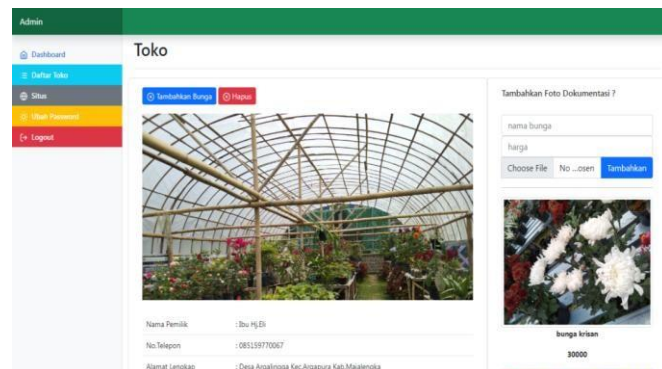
Admin

Dashboard
Daftar Toko
Situs
Ubah Password
Logout

Toko

Tambahkan Bunga
Hapus

| Nama Pemilik | : Ibu Hj.Eli |
|---|---|
| No.Telepon | : 085159770067 |
| Alamat Lengkap | : Desa Argalingga Kec.Argapura Kab.Majalengka |

Tambahkan Foto Dokumentasi ?

nama bunga
harga
Choose File No ...osen Tambahkan

bunga krisan
30000